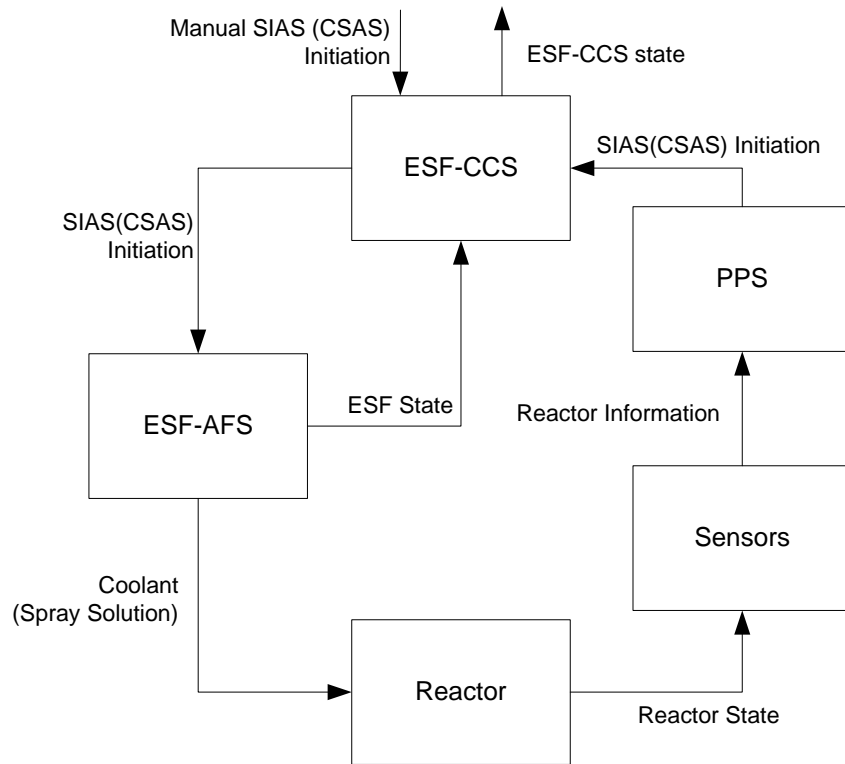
Manual SIAS (CSAS) Initiation

ESF-CCS state

ESF-CCS

SIAS(CSAS) Initiation

SIAS(CSAS) Initiation

PPS

ESF-AFS

ESF State

Reactor Information

Sensors

Coolant (Spray Solution)

Reactor

Reactor State